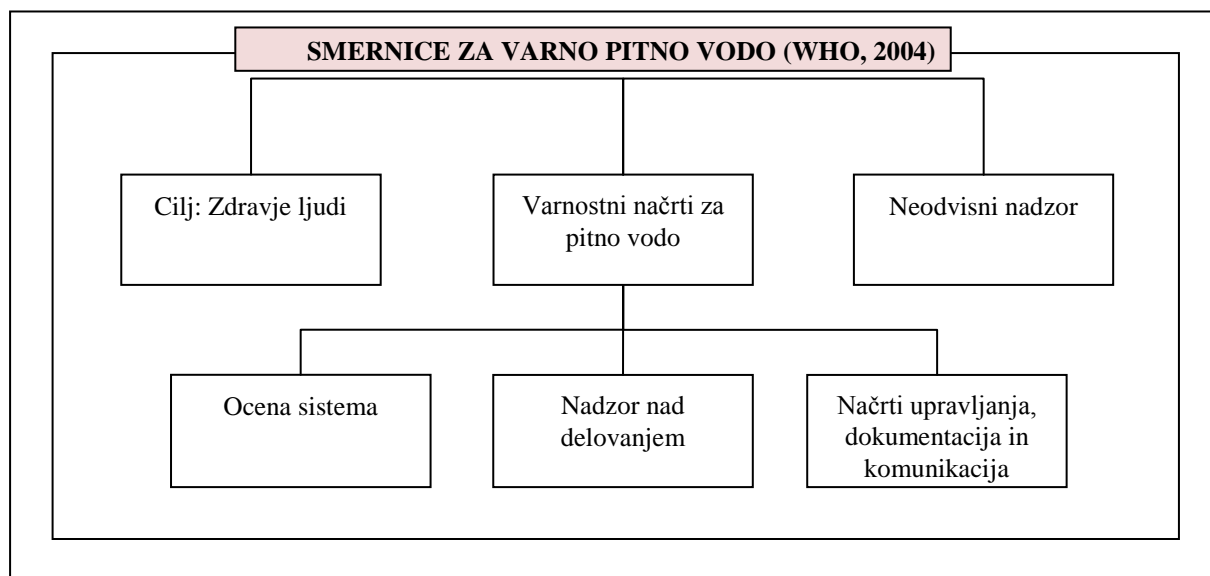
SMERNICE ZA VARNO PITNO VODO (WHO, 2004)

Cilj: Zdravje ljudi

Varnostni načrti za pitno vodo

Neodvisni nadzor

Ocena sistema

Nadzor nad delovanjem

Načrti upravljanja, dokumentacija in komunikacija